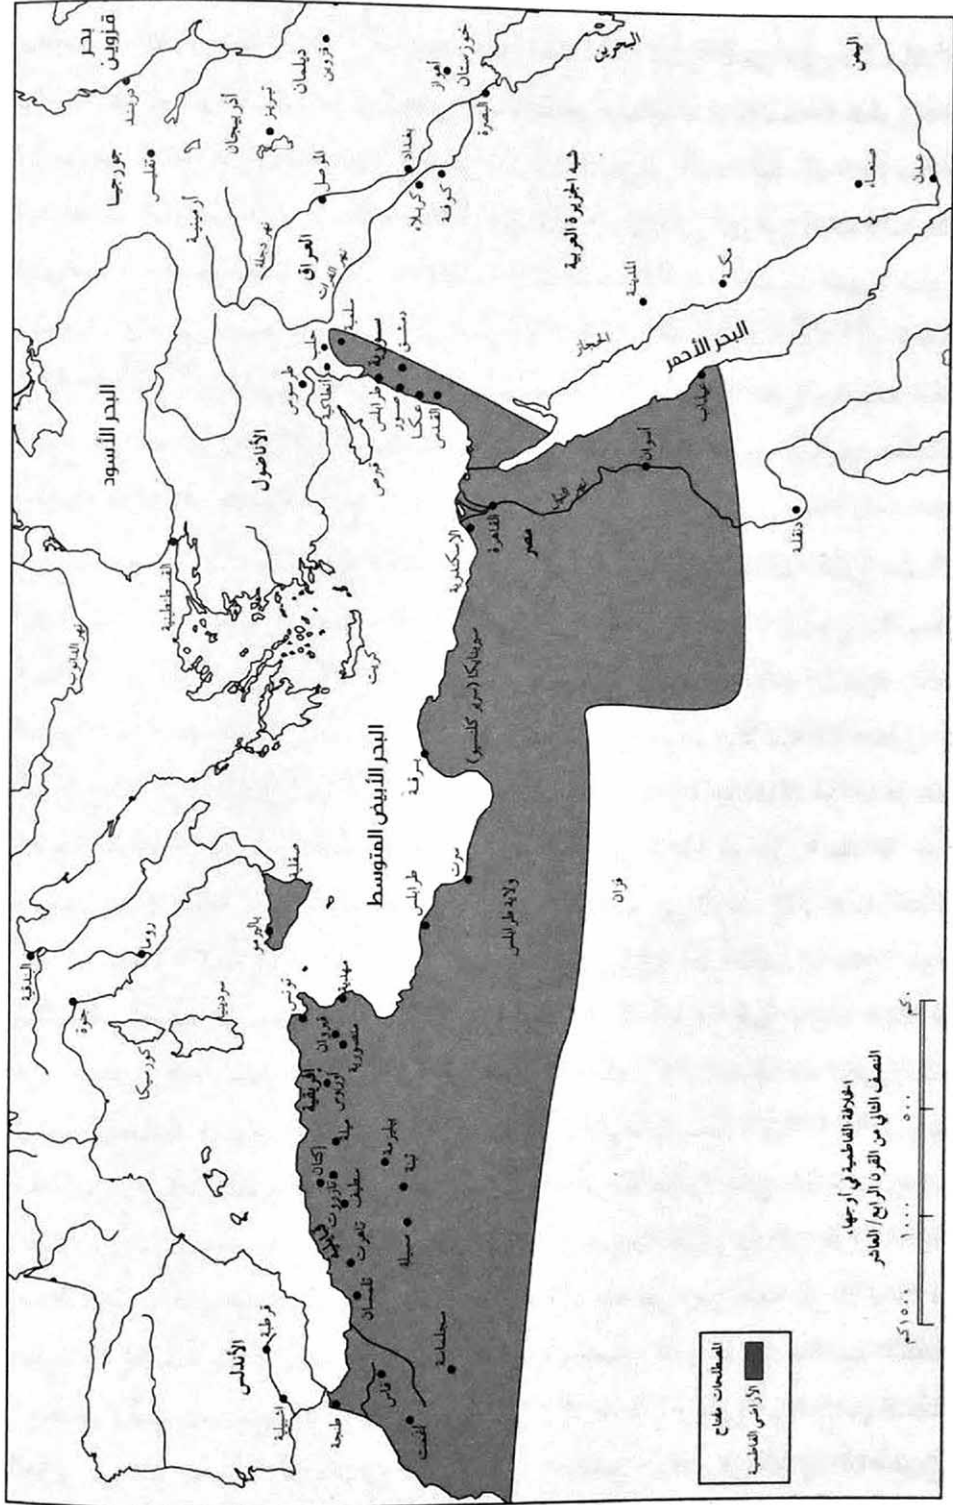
بحر قزوين
دربند
جورجيا
تفليس
أرمينية
أذربيجان
تبريز
ديلمان
قزوين
الموصل
العراق
نهر دجلة
نهر الفرات
بغداد
كربلاء
الكوفة
البصرة
أهواز
خوزستان
البحرين
شبه الجزيرة العربية
المدينة
مكة
الحجاز
صنعاء
اليمن
عدن
البحر الأسود
الأناضول
طرسوس
حلب
أنطاكية
طرابلس
دمشق
صور
عكا
القدس
قبرص
كريت
القسطنطينية
نهر الدانوب
البحر الأبيض المتوسط
البحر الأحمر
الإسكندرية
القاهرة
مصر
نهر النيل
أسوان
عيذاب
دنقلة
سيرنايكا (برقة)
برقة
سرت
طرابلس
ولاية طرابلس
فزان
صقلية
باليرمو
روما
البندقية
جنوة
كورسيكا
سردينيا
تونس
المهدية
القيروان
المنصورية
أشير
إفريقية
بجاية
قلعة بني حماد
تاهرت
سطيف
المسيلة
بسكرة
تلمسان
سجلماسة
فاس
سبتة
طنجة
الأندلس
قرطبة
إشبيلية
الخلافة الفاطمية في أوجها
النصف الثاني من القرن الرابع/ العاشر
٠
٥٠٠
١٠٠٠
١٥٠٠ كم
المصطلحات مفتاح
الأراضي الفاطمية